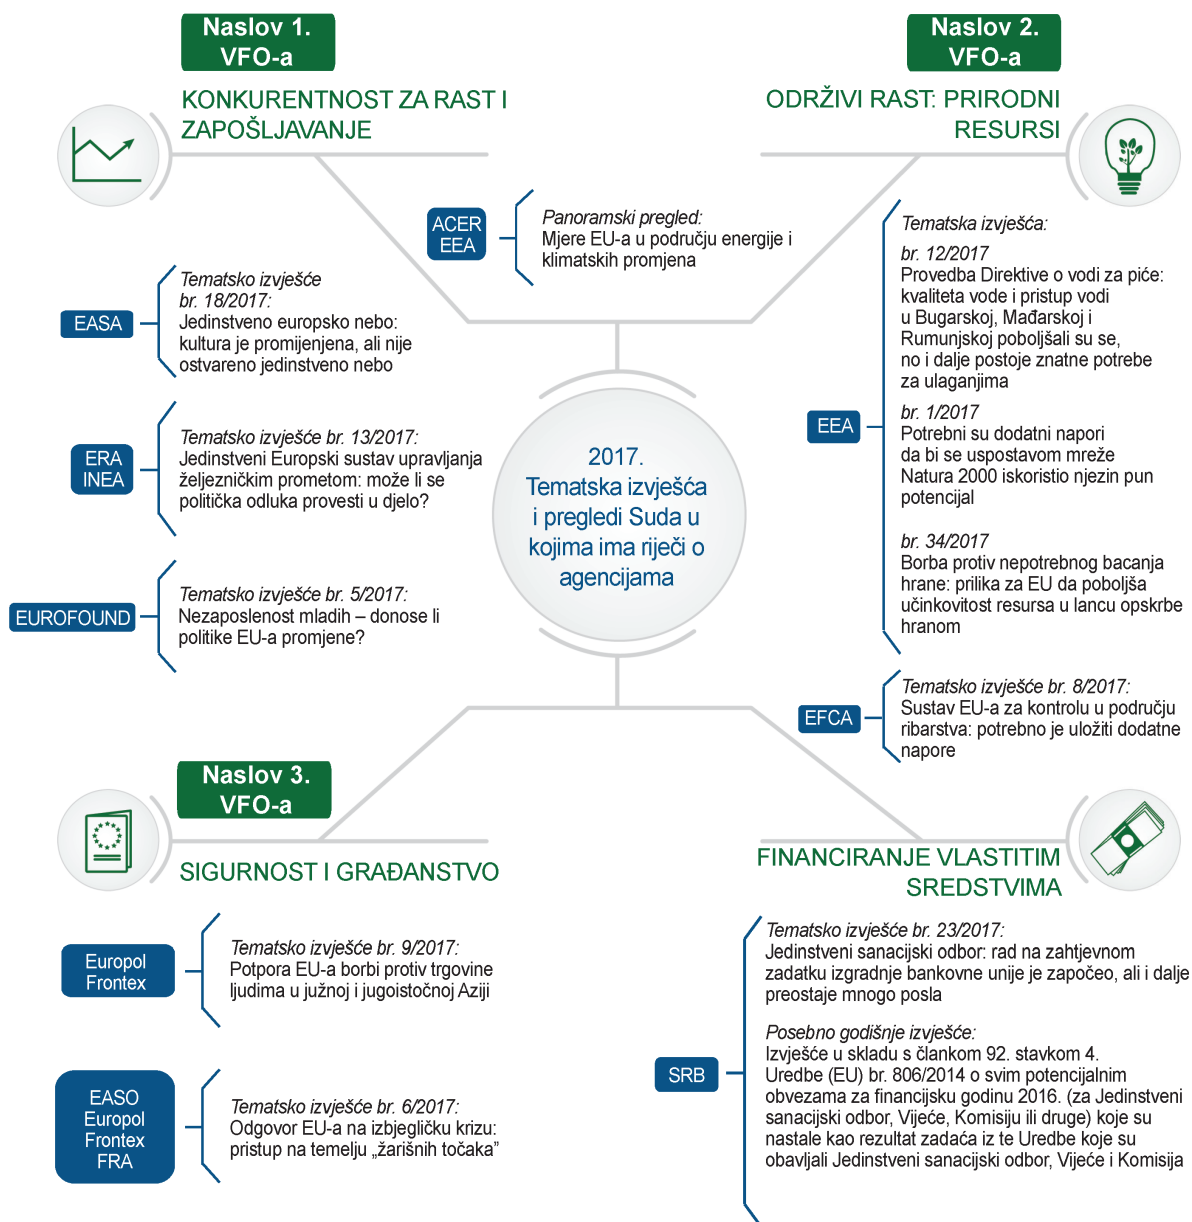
Naslov 1. VFO-a

KONKURENTNOST ZA RAST I ZAPOŠLJAVANJE

Naslov 2. VFO-a

ODRŽIVI RAST: PRIRODNI RESURSI

ACER EEA

Panoramski pregled: Mjere EU-a u području energije i klimatskih promjena

EASA

Tematsko izvješće br. 18/2017: Jedinstveno europsko nebo: kultura je promijenjena, ali nije ostvareno jedinstveno nebo

ERA INEA

Tematsko izvješće br. 13/2017: Jedinstveni Europski sustav upravljanja željezničkim prometom: može li se politička odluka provesti u djelo?

EUROFOUND

Tematsko izvješće br. 5/2017: Nezaposlenost mladih – donose li politike EU-a promjene?

2017. Tematska izvješća i pregledi Suda u kojima ima riječi o agencijama

EEA

Tematska izvješća:

br. 12/2017 Provedba Direktive o vodi za piće: kvaliteta vode i pristup vodi u Bugarskoj, Mađarskoj i Rumunjskoj poboljšali su se, no i dalje postoje znatne potrebe za ulaganjima

br. 1/2017 Potrebni su dodatni napori da bi se uspostavom mreže Natura 2000 iskoristio njezin pun potencijal

br. 34/2017 Borba protiv nepotrebnog bacanja hrane: prilika za EU da poboljša učinkovitost resursa u lancu opskrbe hranom

EFCA

Tematsko izvješće br. 8/2017: Sustav EU-a za kontrolu u području ribarstva: potrebno je uložiti dodatne napore

Naslov 3. VFO-a

SIGURNOST I GRAĐANSTVO

FINANCIRANJE VLASTITIM SREDSTVIMA

Europol Frontex

Tematsko izvješće br. 9/2017: Potpora EU-a borbi protiv trgovine ljudima u južnoj i jugoistočnoj Aziji

EASO Europol Frontex FRA

Tematsko izvješće br. 6/2017: Odgovor EU-a na izbjegličku krizu: pristup na temelju „žarišnih točaka”

SRB

Tematsko izvješće br. 23/2017: Jedinstveni sanacijski odbor: rad na zahtjevnom zadatku izgradnje bankovne unije je započeo, ali i dalje preostaje mnogo posla

Posebno godišnje izvješće: Izvješće u skladu s člankom 92. stavkom 4. Uredbe (EU) br. 806/2014 o svim potencijalnim obvezama za financijsku godinu 2016. (za Jedinstveni sanacijski odbor, Vijeće, Komisiju ili druge) koje su nastale kao rezultat zadaća iz te Uredbe koje su obavljali Jedinstveni sanacijski odbor, Vijeće i Komisija